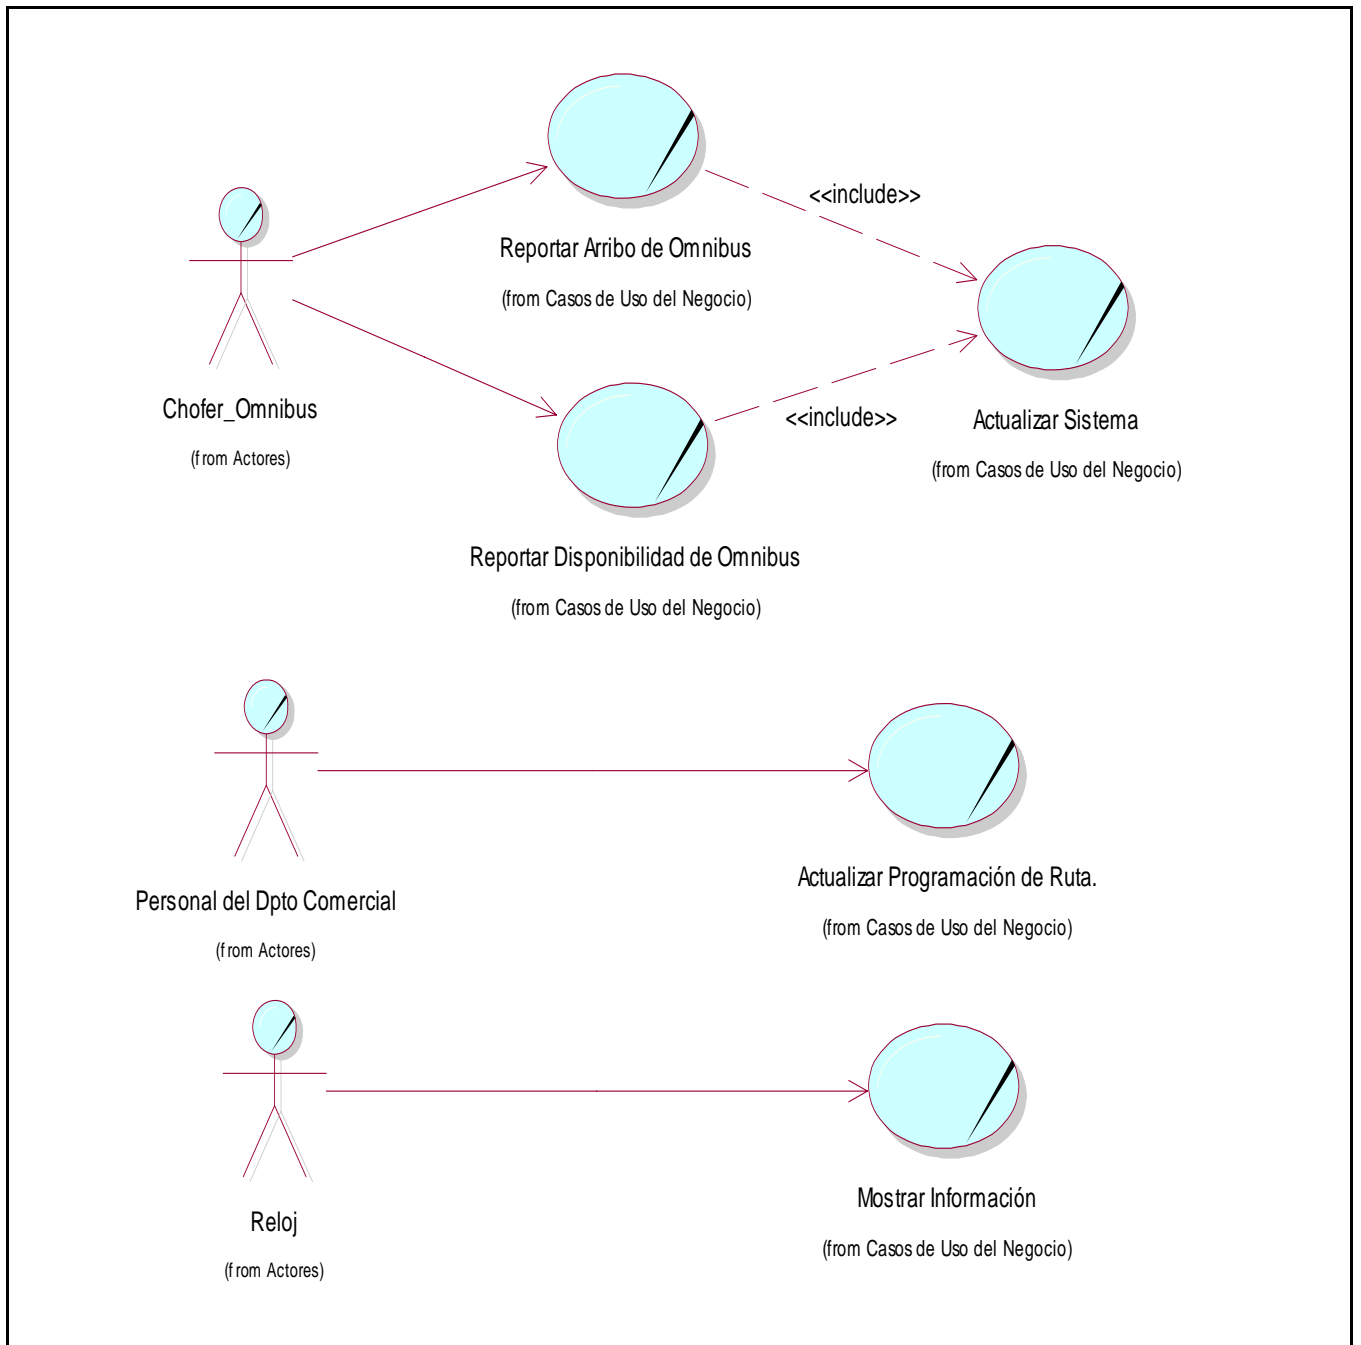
<<include>>

Reportar Arribo de Omnibus

(from Casos de Uso del Negocio)

Chofer_Omnibus

(from Actores)

<<include>>

Actualizar Sistema

(from Casos de Uso del Negocio)

Reportar Disponibilidad de Omnibus

(from Casos de Uso del Negocio)

Personal del Dpto Comercial

(from Actores)

Actualizar Programación de Ruta.

(from Casos de Uso del Negocio)

Reloj

(from Actores)

Mostrar Información

(from Casos de Uso del Negocio)